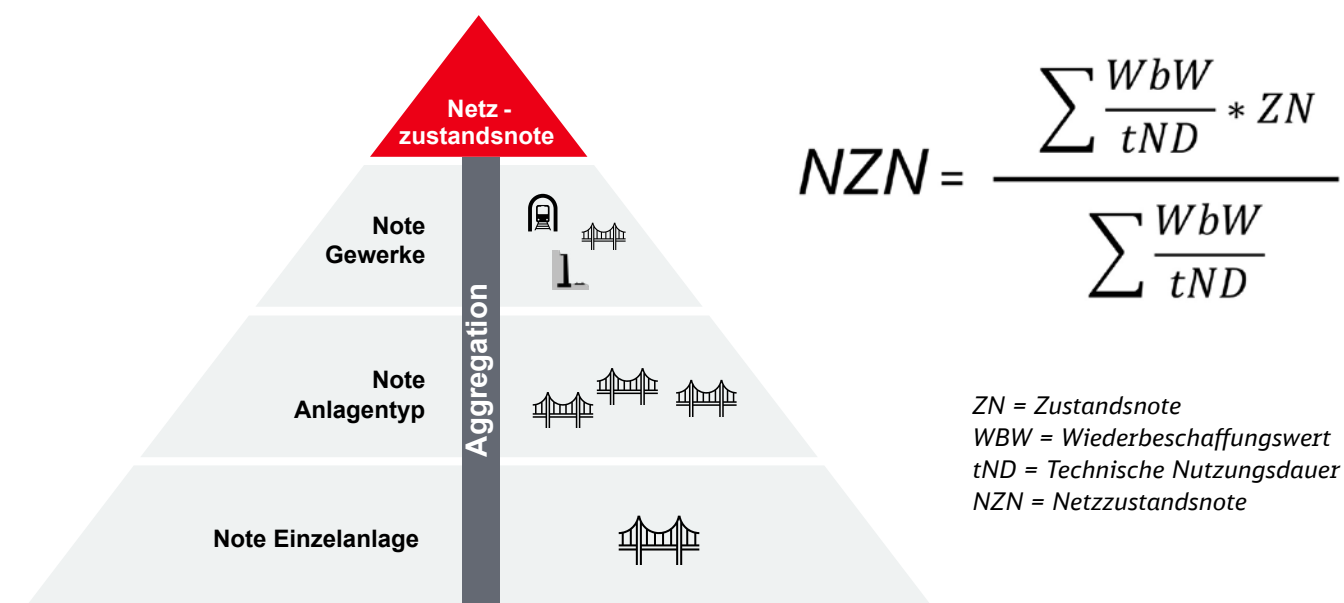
Netz - zustandsnote

Note Gewerke

Note Anlagentyp

Note Einzelanlage

Aggregation

$NZN = \frac{\sum \frac{WbW}{tND} * ZN}{\sum \frac{WbW}{tND}}$

ZN = Zustandsnote
WBW = Wiederbeschaffungswert
tND = Technische Nutzungsdauer
NZN = Netzzustandsnote